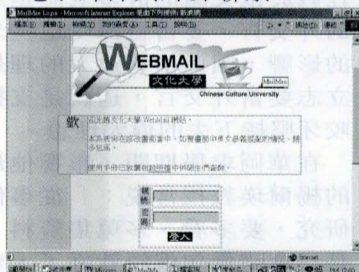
MailMax Login - Microsoft Internet Explorer 僅由下列提供 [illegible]
檔案(F) 編輯(E) 檢視(V) 我的最愛(A) 工具(T) 說明(H)
WEBMAIL
文化大學
MailMax
Chinese Culture University
歡
迎光臨文化大學 WebMail 網站。
本系統尚在試用階段中，如有疑問或意見，請多包涵。
使用本系統前請詳閱說明 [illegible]
帳號
密碼
登入
網際網路